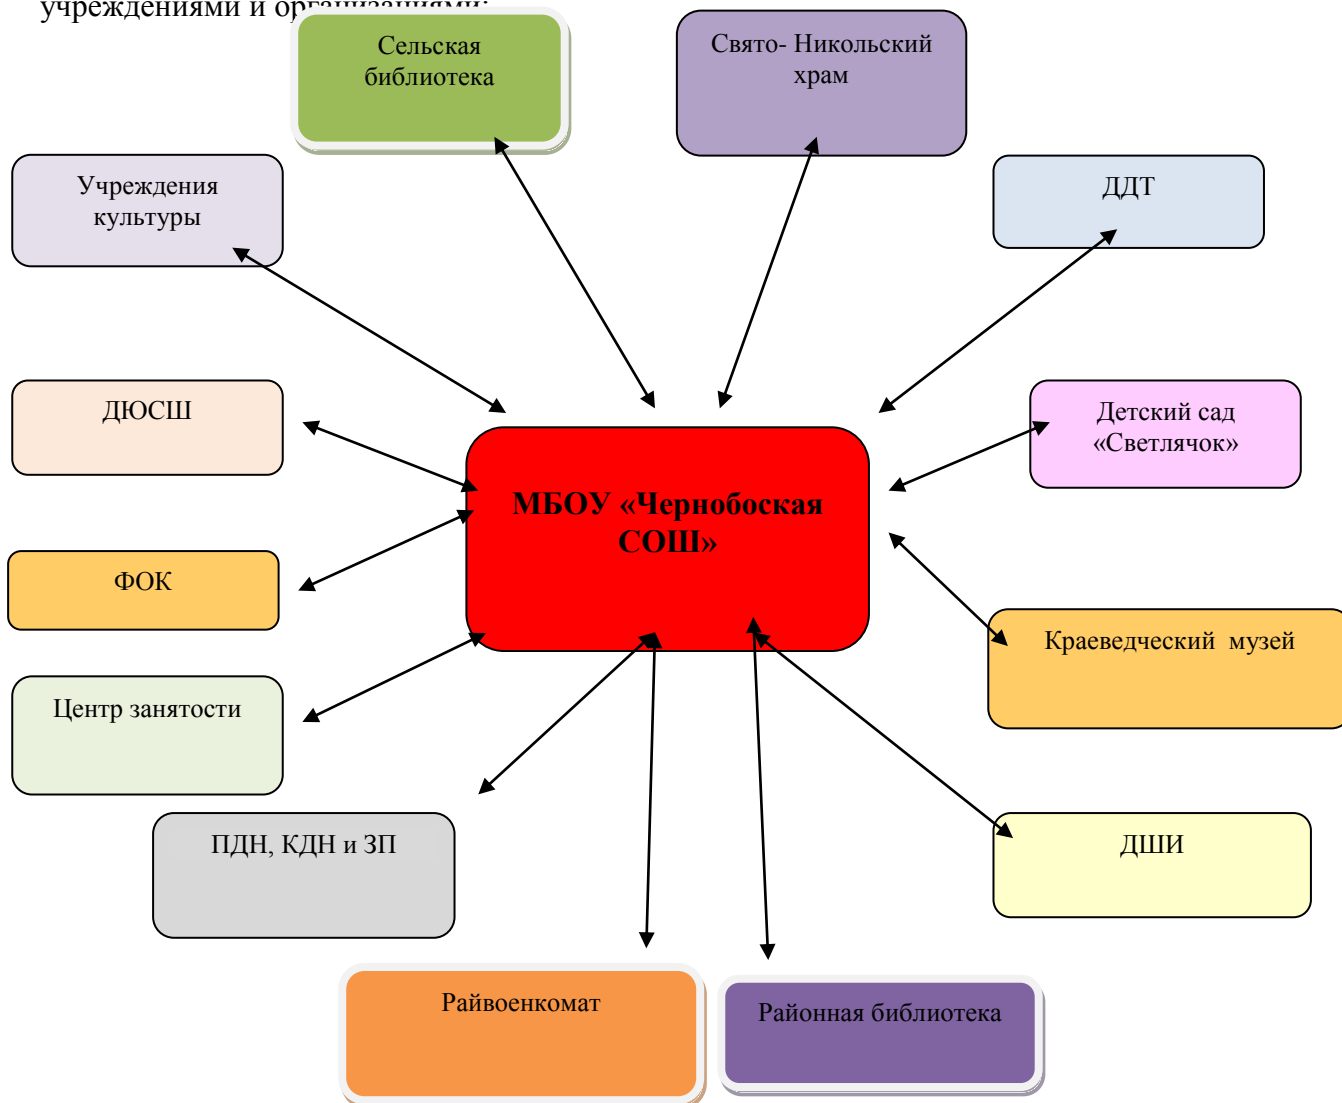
учреждениями и организациями:

Сельская библиотека

Свято- Никольский храм

Учреждения культуры

ДДТ

ДЮСШ

МБОУ «Чернобоская СОШ»

Детский сад «Светлячок»

ФОК

Краеведческий музей

Центр занятости

ПДН, КДН и ЗП

ДШИ

Райвоенкомат

Районная библиотека